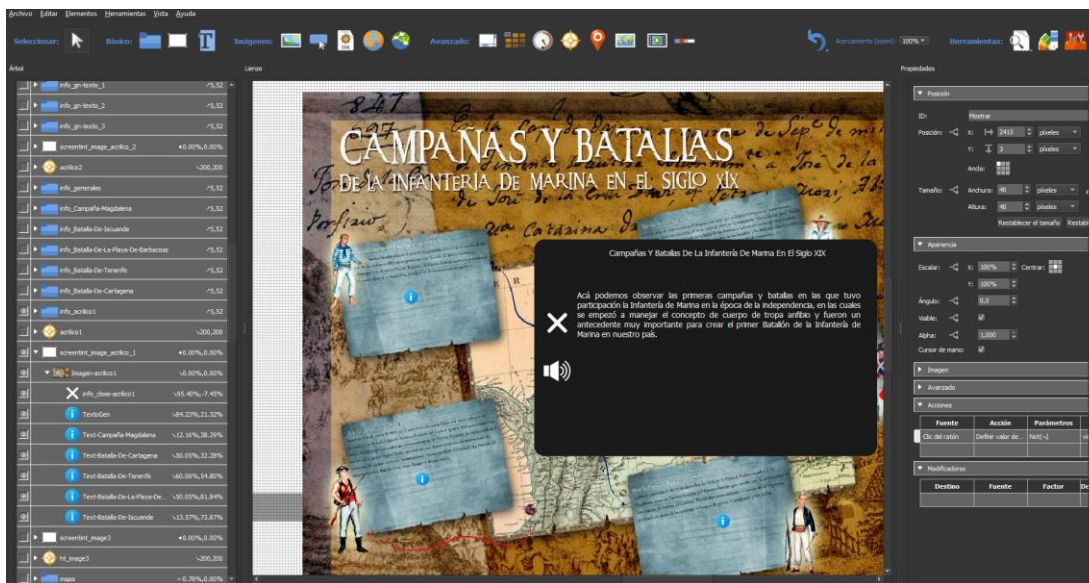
Archivo Editar Elementos Herramientas Vista Ayuda

Seleccionar: Básico: Imágenes: Avanzado: Acercamiento (zoom): 100% Herramientas:

Árbol

info_gn-texto_1 ↗5,52
info_gn-texto_2 ↗5,52
info_gn-texto_3 ↗5,52
screentnt_image_acrilico_2 ↘0.00%,0.00%
acrilico2 ↘200,200
info_generales ↗5,52
info_Campaña-Magdalena ↗5,52
info_Batalla-De-Iscuande ↗5,52
info_Batalla-De-La-Playa-De-Barbacoas ↗5,52
info_Batalla-De-Tenerife ↗5,52
info_Batalla-De-Cartagena ↗5,52
info_acrilico1 ↗5,52
acrilico1 ↘200,200
screentnt_image_acrilico_1 ↘0.00%,0.00%
Imagen-acrilico1 ↘0.00%,0.00%
info_close-acrilico1 ↘95.40%,-7.45%
TextoGen ↘84.23%,21.32%
Text-Campaña-Magdalena ↘12.16%,38.29%
Text-Batalla-De-Cartagena ↘50.05%,32.28%
Text-Batalla-De-Tenerife ↘60.00%,54.80%
Text-Batalla-De-La-Playa-De... ↘50.05%,81.84%
Text-Batalla-De-Iscuande ↘13.57%,73.87%
screentnt_image3 ↘0.00%,0.00%
ht_image3 ↘200,200
mapa ↘-0.78%,0.00%

Lienzo

CAMPAÑAS Y BATALLAS
DE LA INFANTERIA DE MARINA EN EL SIGLO XIX

Campañas Y Batallas De La Infantería De Marina En El Siglo XIX

Acá podemos observar las primeras campañas y batallas en las que tuvo participación la Infantería de Marina en la época de la independencia, en las cuales se empezó a manejar el concepto de cuerpo de tropa anfibio y fueron un antecedente muy importante para crear el primer Batallón de la Infantería de Marina en nuestro país.

Propiedades

Posición
ID: Mostrar
Posición: X: 2415 píxeles
Y: 3 píxeles
Ancla:
Tamaño: Anchura: 40 píxeles
Altura: 40 píxeles
Restablecer el tamaño Restabl

Apariencia
Escalar: X: 100% Centrar:
Y: 100%
Ángulo: 0,0
Visible:
Alpha: 1,000
Cursor de mano:

Imagen
Avanzado
Acciones

| Fuente | Acción | Parámetros |
|---|---|---|
| Clic del ratón | Definir valor de... | Not(~) |

Modificadores

| Destino | Fuente | Factor | De |
|---|---|---|---|